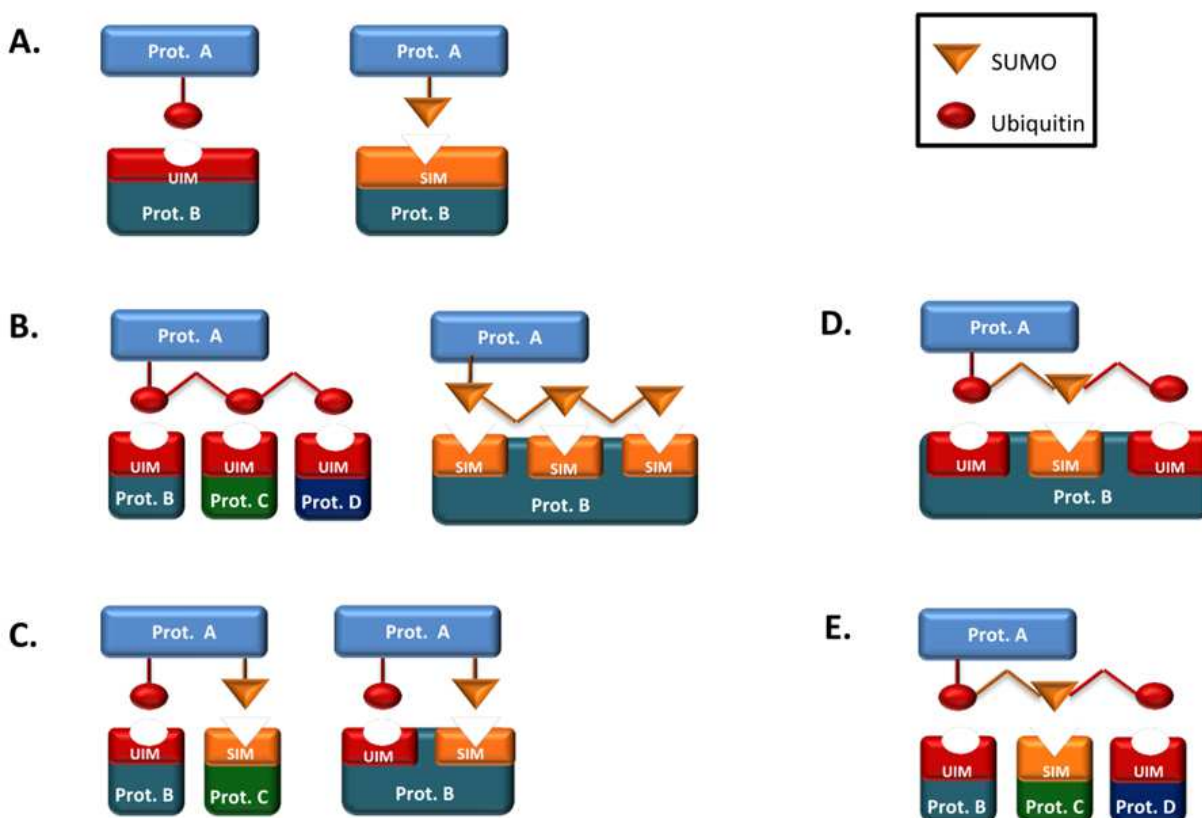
A.

Prot. A

UIM

Prot. B

Prot. A

SIM

Prot. B

SUMO

Ubiquitin

B.

Prot. A

UIM

Prot. B

UIM

Prot. C

UIM

Prot. D

Prot. A

SIM

SIM

SIM

Prot. B

D.

Prot. A

UIM

SIM

UIM

Prot. B

C.

Prot. A

UIM

Prot. B

SIM

Prot. C

Prot. A

UIM

SIM

Prot. B

E.

Prot. A

UIM

Prot. B

SIM

Prot. C

UIM

Prot. D